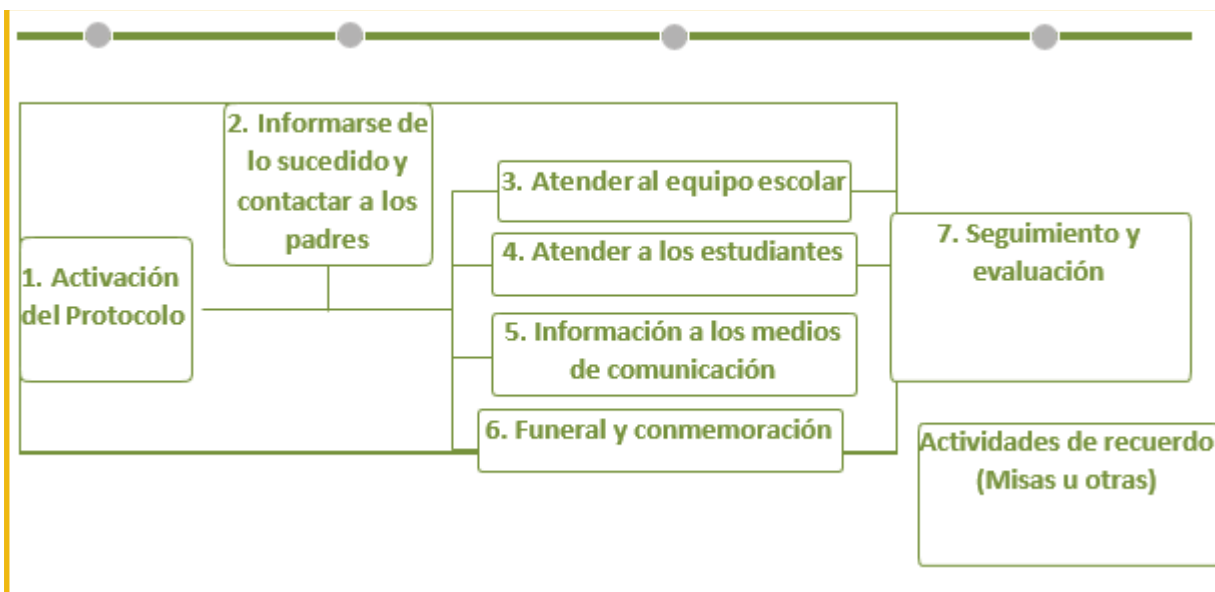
1. Activación del Protocolo

2. Informarse de lo sucedido y contactar a los padres

3. Atender al equipo escolar

4. Atender a los estudiantes

5. Información a los medios de comunicación

6. Funeral y conmemoración

7. Seguimiento y evaluación

Actividades de recuerdo (Misas u otras)